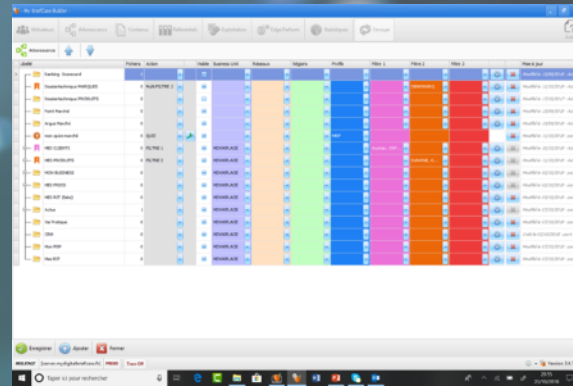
Nr. BriefCase Builder

Arborescence

| Joëlle | Fichiers | Action | Visible | Business Unit | Réseaux | Régions | Profils | Filtre 1 | Filtre 2 | Filtre 3 | Mise à jour |
|---|---|---|---|---|---|---|---|---|---|---|---|
| Ranking - Scorecard | | | | | | | | | | | |
| Dossiertechnique MARQUES | 0 | NUM FILTRE 1 | | | | | | | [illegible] | | |
| Dossiertechnique PRODUITS | 0 | | | | | | | | | | |
| Point Marché | 0 | | | | | | | | | | |
| Argus Marché | 0 | | | | | | | | | | |
| mon quizz marché | 0 | QUIZ | | | | | | | | | |
| MEO CLIENTS | 0 | FILTRE 1 | | NEVANPLACE | | | | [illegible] | | | |
| MEO PROXILIFE | 0 | FILTRE 3 | | NEVANPLACE | | | | | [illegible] | | |
| MON BUSINESS | 0 | | | NEVANPLACE | | | | | | | |
| MEO PROOS | 0 | | | NEVANPLACE | | | | | | | |
| MEO RDT (Data) | 0 | | | NEVANPLACE | | | | | | | |
| Actus | 0 | | | NEVANPLACE | | | | | | | |
| Vie Pratique | 0 | | | NEVANPLACE | | | | | | | |
| CBM | 0 | | | NEVANPLACE | | | | | | | |
| Mes PMP | 0 | | | NEVANPLACE | | | | | | | |
| Mes RDT | 0 | | | NEVANPLACE | | | | | | | |

Enregistrer  Ajouter  Fermer

Taper ici pour rechercher